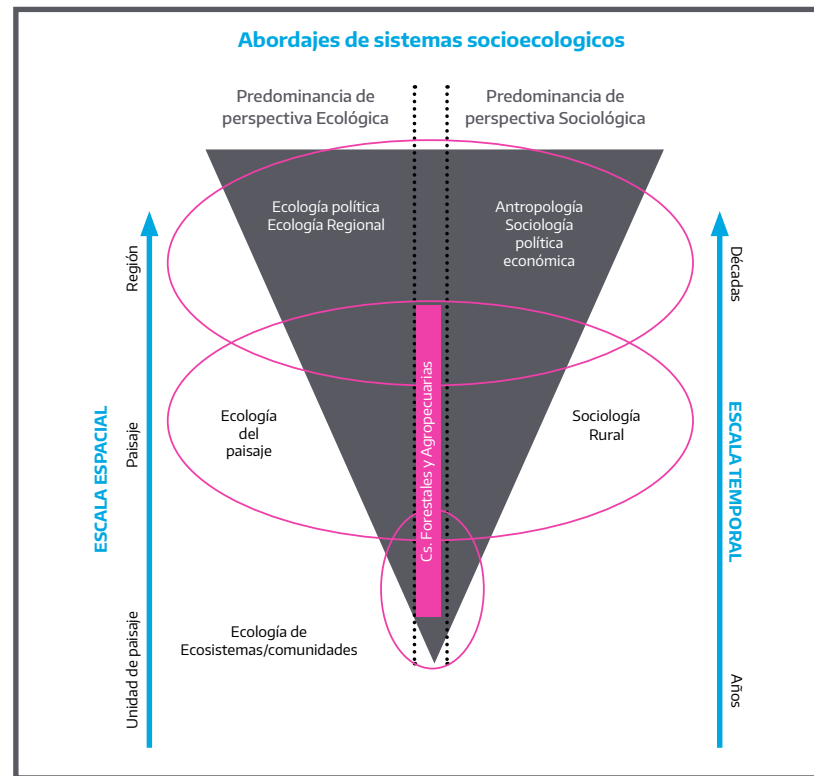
Abordajes de sistemas socioecologicos

Predominancia de perspectiva Ecológica

Predominancia de perspectiva Sociológica

Ecología política
Ecología Regional

Antropología
Sociología
política
económica

Ecología del paisaje

Cs. Forestales y Agropecuarias

Sociología Rural

Ecología de Ecosistemas/comunidades

ESCALA ESPACIAL

Región

Paisaje

Unidad de paisaje

ESCALA TEMPORAL

Décadas

Años